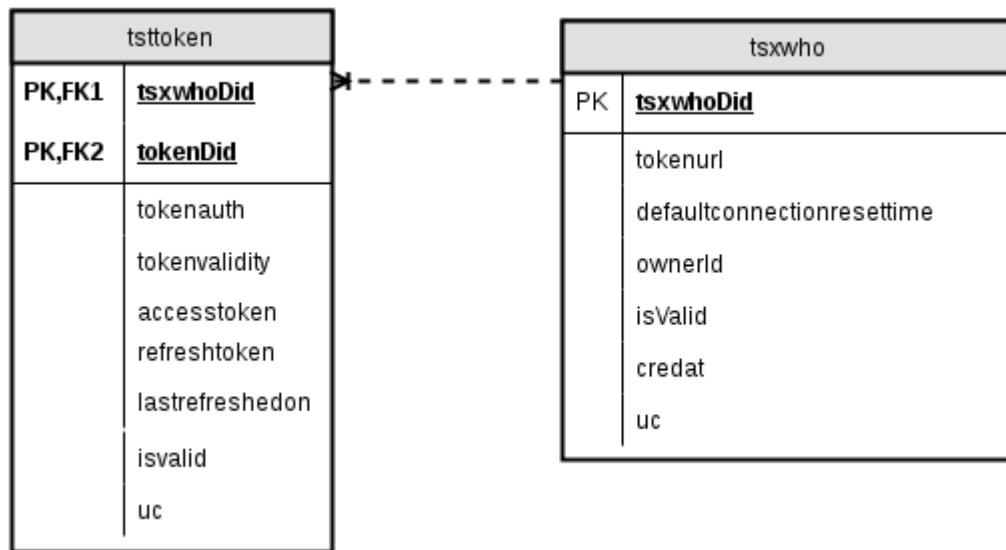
| tsttoken | |
|---|---|
| PK,FK1 | **tsxwhoDid** |
| PK,FK2 | **tokenDid** |
| | tokenauth |
| | tokenvalidity |
| | accesstoken |
| | refreshtoken |
| | lastrefreshedon |
| | isvalid |
| | uc |

| tsxwho | |
|---|---|
| PK | **tsxwhoDid** |
| | tokenurl |
| | defaultconnectionresettime |
| | ownerId |
| | isValid |
| | credat |
| | uc |